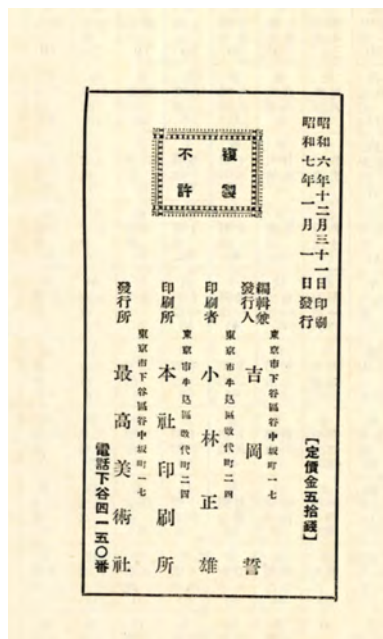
昭和六年十二月三十一日印刷
昭和七年一月一日發行

複製
不許

【定價金五拾錢】

編輯兼發行人　東京市下谷區谷中坂町一七　吉岡　督
印刷者　東京市牛込區納戶町二四　小林正雄
印刷所　東京市牛込區納戶町二四　本社印刷所
發行所　東京市下谷區谷中坂町一七　最高美術社
電話下谷四一五〇番